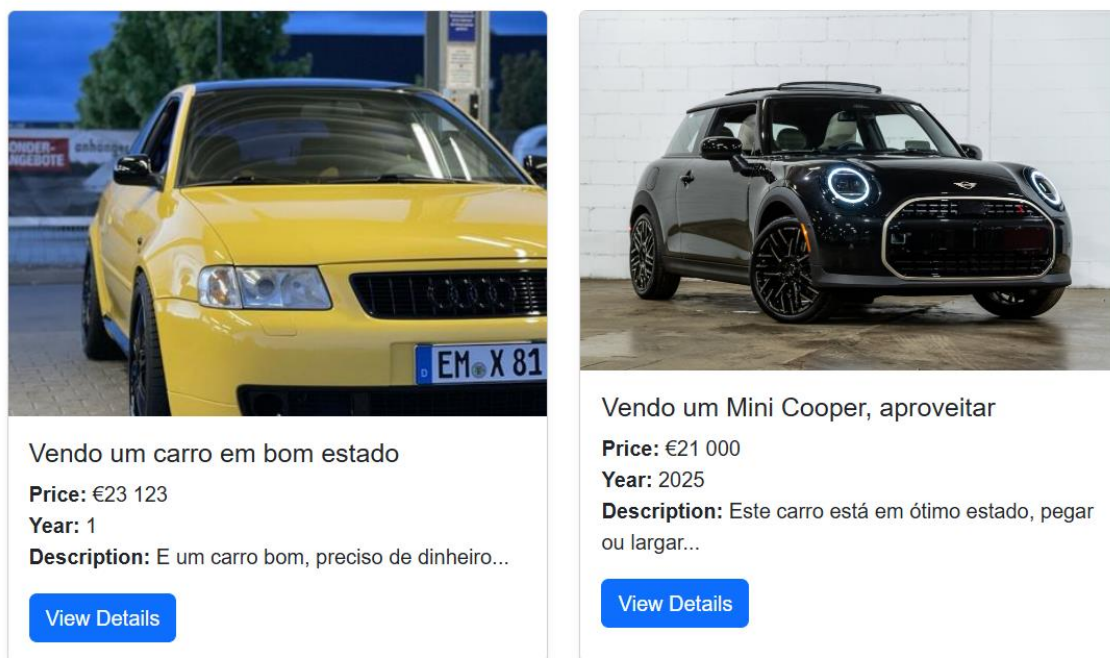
ONDER-
ANGEBOTE
anhänger

EM X 81

Vendo um carro em bom estado

**Price:** €23 123
**Year:** 1
**Description:** E um carro bom, preciso de dinheiro...

View Details

Vendo um Mini Cooper, aproveitar

**Price:** €21 000
**Year:** 2025
**Description:** Este carro está em ótimo estado, pegar ou largar...

View Details